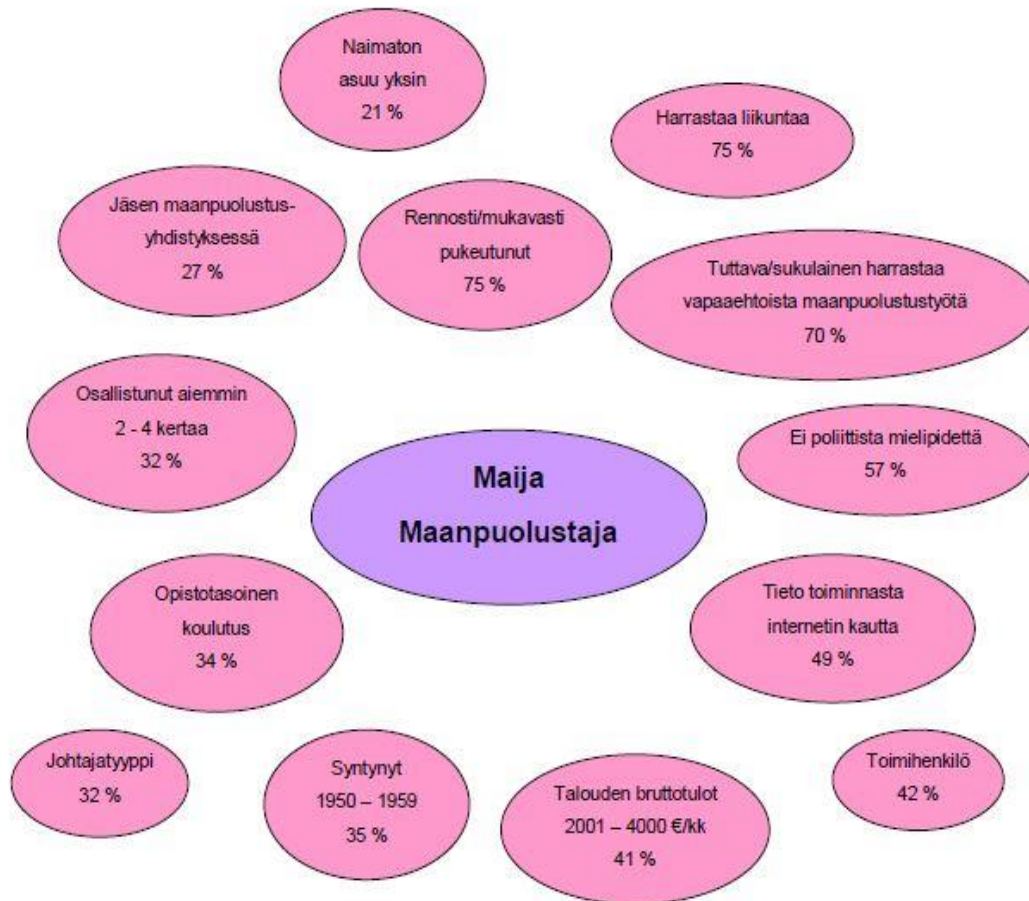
Naimaton asuu yksin 21 %

Harrastaa liikuntaa 75 %

Jäsen maanpuolustus-yhdistyksessä 27 %

Rennosti/mukavasti pukeutunut 75 %

Tuttava/sukulainen harrastaa vapaaehtoista maanpuolustustyötä 70 %

Osallistunut aiemmin 2 - 4 kertaa 32 %

Ei poliittista mielipidettä 57 %

Maija Maanpuolustaja

Opistotasoinen koulutus 34 %

Tieto toiminnasta internetin kautta 49 %

Johtajatyyppi 32 %

Syntynyt 1950 – 1959 35 %

Talouden bruttotulot 2001 – 4000 €/kk 41 %

Toimihenkilö 42 %